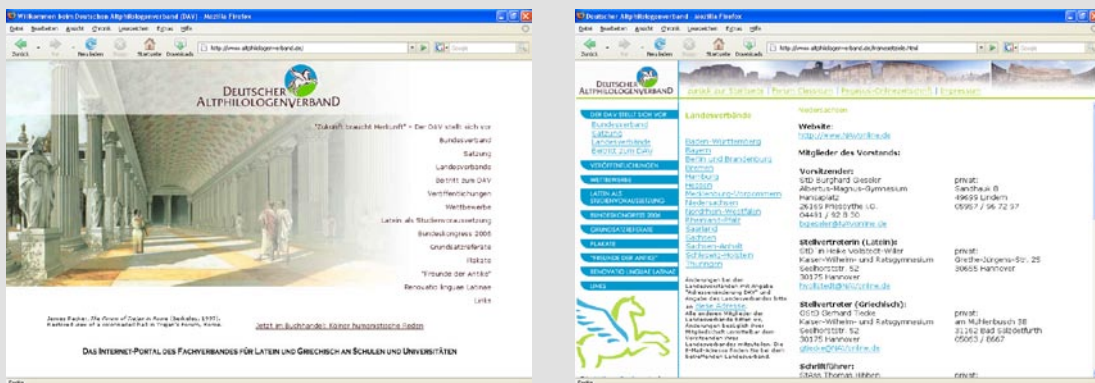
Willkommen beim Deutschen Altphilologenverband (DAV) - Mozilla Firefox

Datei Bearbeiten Ansicht Chronik Lesezeichen Extras Hilfe

Zurück Vor Neu laden Stopp Startseite Downloads http://www.altphilologenverband.de/ Google

DEUTSCHER ALTPHILOLOGENVERBAND

"Zukunft braucht Herkunft" - Der DAV stellt sich vor

Bundesverband

Satzung

Landesverbände

Beitritt zum DAV

Veröffentlichungen

Wettbewerbe

Latein als Studienvoraussetzung

Bundeskongress 2006

Grundsatzreferate

Plakate

"Freunde der Antike"

Renovatio linguae Latinae

Links

James Packer, The Forum of Trajan in Rome (Berkeley, 1997). Restored view of a colonnaded hall in Trajan's Forum, Rome.

Jetzt im Buchhandel: Kölner humanistische Reden

DAS INTERNET-PORTAL DES FACHVERBANDES FÜR LATEIN UND GRIECHISCH AN SCHULEN UND UNIVERSITÄTEN

Fertig

Deutscher Altphilologenverband - Mozilla Firefox

Datei Bearbeiten Ansicht Chronik Lesezeichen Extras Hilfe

Zurück Vor Neu laden Stopp Startseite Downloads http://www.altphilologenverband.de/lvniedersachsen.html Google

DEUTSCHER ALTPHILOLOGENVERBAND

zurück zur Startseite | Forum Classicum | Pegasus-Onlinezeitschrift | Impressum

DER DAV STELLT SICH VOR
Bundesverband
Satzung
Landesverbände
Beitritt zum DAV

VERÖFFENTLICHUNGEN

WETTBEWERBE

LATEIN ALS STUDIENVORAUSSETZUNG

BUNDESKONGRESS 2006

GRUNDSATZREFERATE

PLAKATE

"FREUNDE DER ANTIKE"

RENOVATIO LINGUAE LATINAE

LINKS

Landesverbände

Baden-Württemberg
Bayern
Berlin und Brandenburg
Bremen
Hamburg
Hessen
Mecklenburg-Vorpommern
Niedersachsen
Nordrhein-Westfalen
Rheinland-Pfalz
Saarland
Sachsen
Sachsen-Anhalt
Schleswig-Holstein
Thüringen

Änderungen bei der Landesverbänden mit Angabe "Adressenänderung DAV" und Angabe des Landesverbandes bitte an diese Adresse.
Alle anderen Mitglieder der Landesverbände bitten wir, Änderungen bezüglich ihrer Mitgliedschaft unmittelbar dem Vorstand ihres Landesverbandes mitzuteilen. Die E-Mail-Adresse finden Sie bei dem betreffenden Landesverband.

Niedersachsen

Website:
http://www.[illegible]online.de

Mitglieder des Vorstands:

Vorsitzender:
StD Burghard Gieseler
Albertus-Magnus-Gymnasium
Hansaplatz
26169 Friesoythe i.O.
04491 / 92 8 50
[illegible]

privat:
Sandhaik 8
49699 Lindern
05957 / 96 72 97

Stellvertreterin (Latein):
StD' in Heike Vollstedt-Wöhr
Kaiser-Wilhelm- und Ratsgymnasium
Seelhorststr. 52
30175 Hannover
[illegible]

privat:
Grethe-Jürgens-Str. 25
30655 Hannover

Stellvertreter (Griechisch):
OStD Gerhard Tiedke
Kaiser-Wilhelm- und Ratsgymnasium
Seelhorststr. 52
30175 Hannover
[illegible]

privat:
am Mühlenbusch 38
31162 Bad Salzdetfurth
05063 / 6667

Schriftführer:
StAss Thomas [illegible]

privat:

Fertig